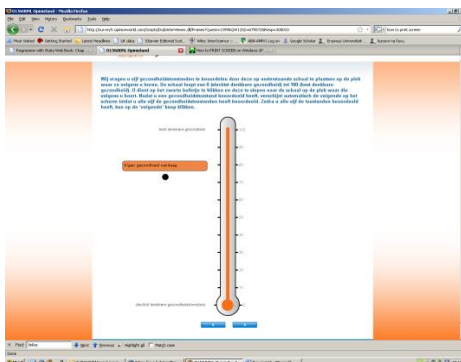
EQ-5D-5L Opname - Mozilla Firefox
File Edit View History Bookmarks Tools Help
http://survey.opinionworld.com/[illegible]
Most Visited Getting Started Latest Headlines UK data Elsevier Editorial Syst... Wiley InterScience Google Scholar Erasmus Universiteit
Wij vragen u vijf gezondheidstoestanden te beoordelen door deze op onderstaande schaal te plaatsen op de plek waar ze volgens u horen. De schaal loopt van 0 (slechtst denkbare gezondheid) tot 100 (best denkbare gezondheid). U doet op het zwarte bolletje te klikken en deze te slepen naar de schaal op de plek waar die volgens u hoort. Nadat u een gezondheidstoestand beoordeeld heeft, verschijnt automatisch de volgende op het scherm totdat u alle vijf de gezondheidstoestanden heeft beoordeeld. Zodra u alle vijf de toestanden beoordeeld heeft, kan op de 'volgende' knop klikken.
best denkbare gezondheid
Eigen gezondheid vandaag
slechtst denkbare gezondheidstoestand
Find: Next Previous Highlight all Match case
Done